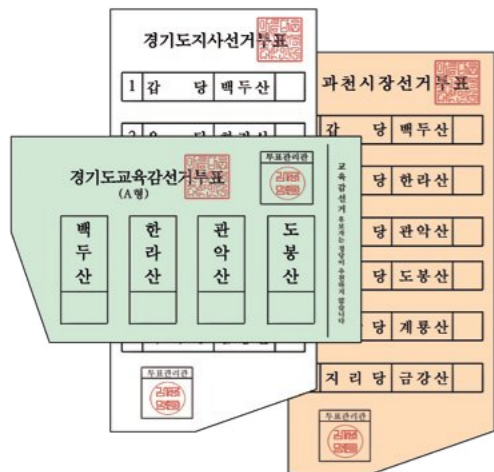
경기도지사선거투표

1 갑 당 백두산

2 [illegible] 당 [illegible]

투표관리관

과천시장선거투표

갑 당 백두산

당 한라산

당 관악산

당 도봉산

당 계룡산

지 리 당 금강산

투표관리관

경기도교육감선거투표
(A형)

투표관리관

백두산

한라산

관악산

도봉산

교육감선거 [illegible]

투표관리관